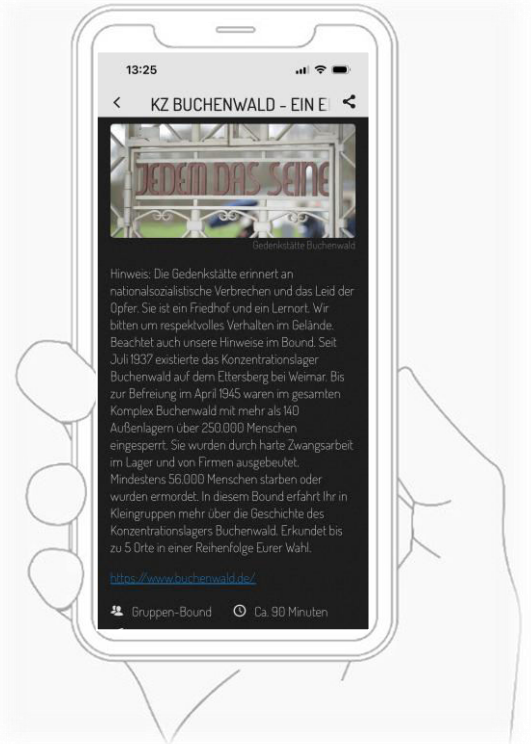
13:25

<  KZ BUCHENWALD - EIN E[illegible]

JEDEM DAS SEINE

Gedenkstätte Buchenwald

Hinweis: Die Gedenkstätte erinnert an nationalsozialistische Verbrechen und das Leid der Opfer. Sie ist ein Friedhof und ein Lernort. Wir bitten um respektvolles Verhalten im Gelände. Beachtet auch unsere Hinweise im Bound. Seit Juli 1937 existierte das Konzentrationslager Buchenwald auf dem Ettersberg bei Weimar. Bis zur Befreiung im April 1945 waren im gesamten Komplex Buchenwald mit mehr als 140 Außenlagern über 250.000 Menschen eingesperrt. Sie wurden durch harte Zwangsarbeit im Lager und von Firmen ausgebeutet. Mindestens 56.000 Menschen starben oder wurden ermordet. In diesem Bound erfahrt Ihr in Kleingruppen mehr über die Geschichte des Konzentrationslagers Buchenwald. Erkundet bis zu 5 Orte in einer Reihenfolge Eurer Wahl.

https://www.buchenwald.de/

Gruppen-Bound   Ca. 90 Minuten